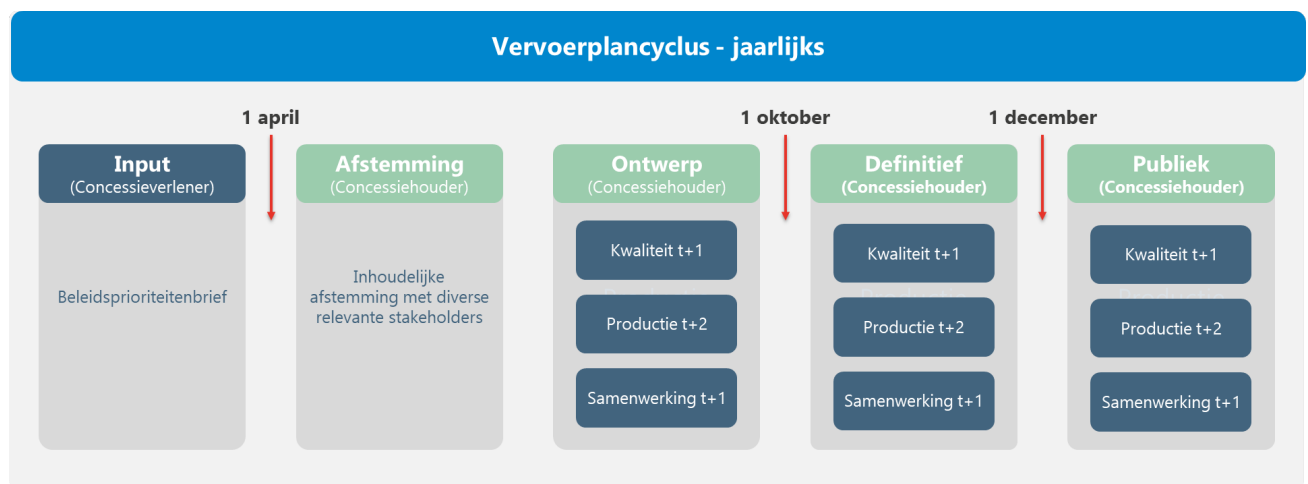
Vervoerplancyclus - jaarlijks

1 april

1 oktober

1 december

Input
(Concessieverlener)

Beleidsprioriteitenbrief

Afstemming
(Concessiehouder)

Inhoudelijke afstemming met diverse relevante stakeholders

Ontwerp
(Concessiehouder)

Kwaliteit t+1

Productie t+2

Samenwerking t+1

Definitief
(Concessiehouder)

Kwaliteit t+1

Productie t+2

Samenwerking t+1

Publiek
(Concessiehouder)

Kwaliteit t+1

Productie t+2

Samenwerking t+1